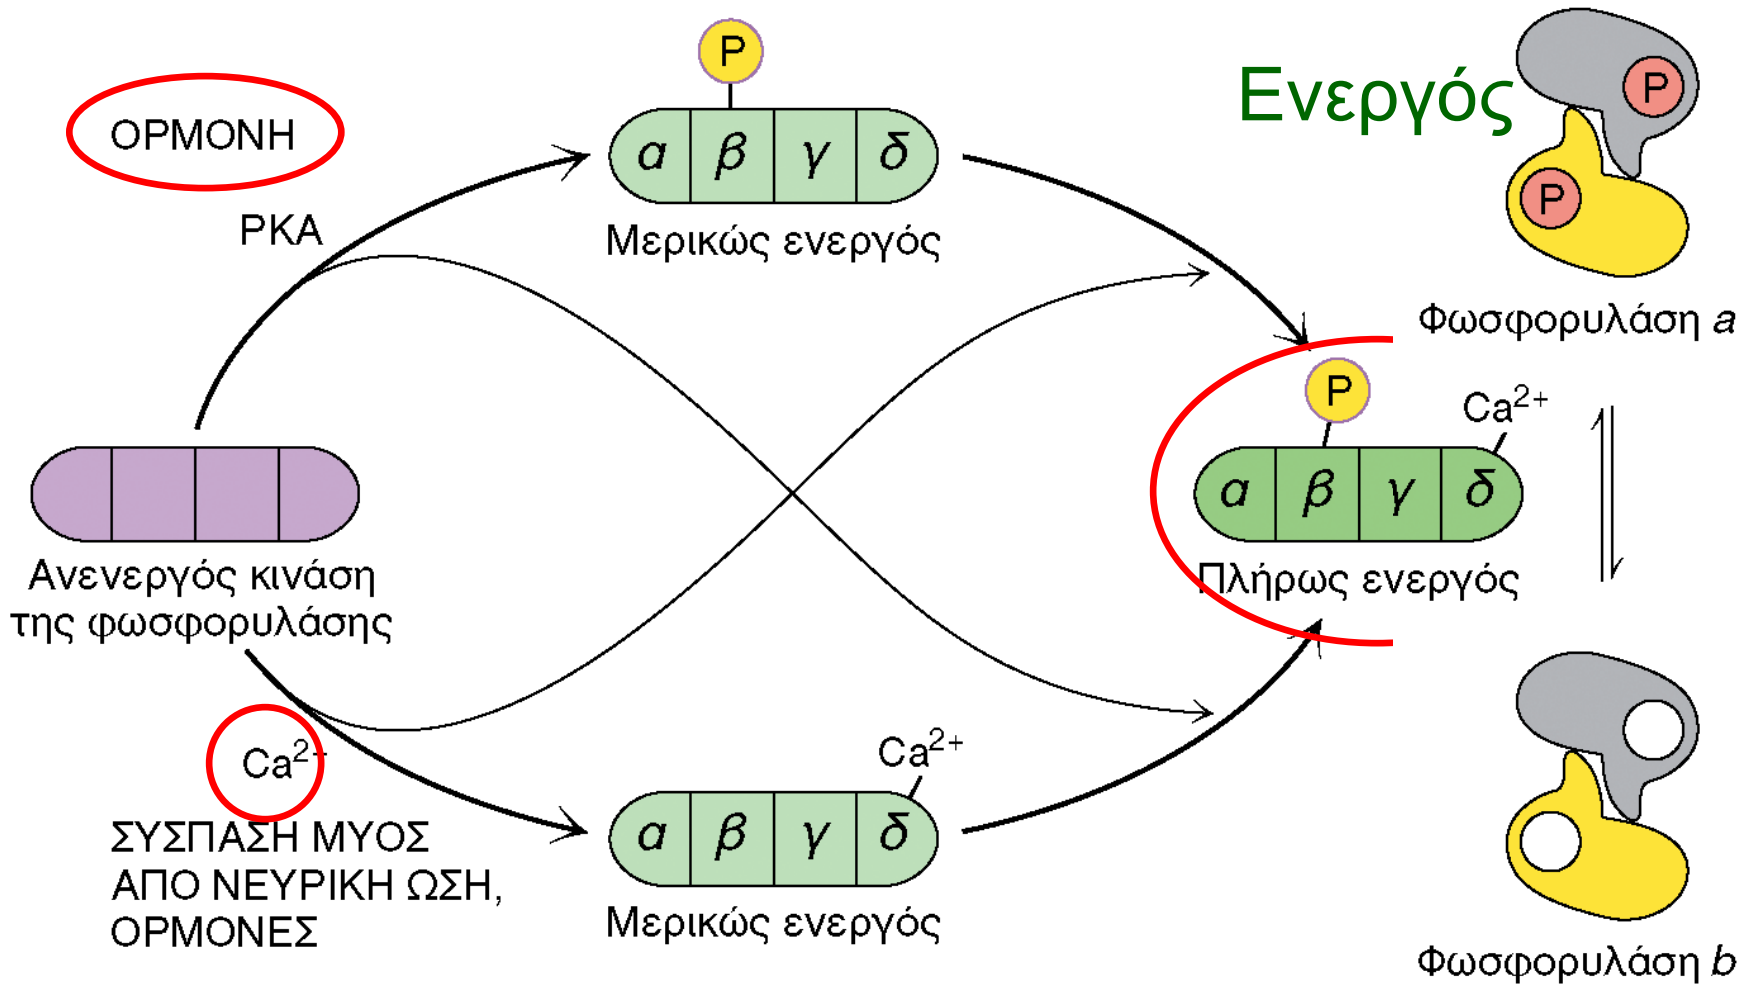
ΟΡΜΟΝΗ

PKA

P

α β γ δ

Μερικώς ενεργός

Ενεργός

P

P

Φωσφορυλάση a

Ανενεργός κινάση της φωσφορυλάσης

P

$Ca^{2+}$

α β γ δ

Πλήρως ενεργός

$Ca^{2+}$

ΣΥΣΠΑΣΗ ΜΥΟΣ ΑΠΟ ΝΕΥΡΙΚΗ ΩΣΗ, ΟΡΜΟΝΕΣ

$Ca^{2+}$

α β γ δ

Μερικώς ενεργός

Φωσφορυλάση b